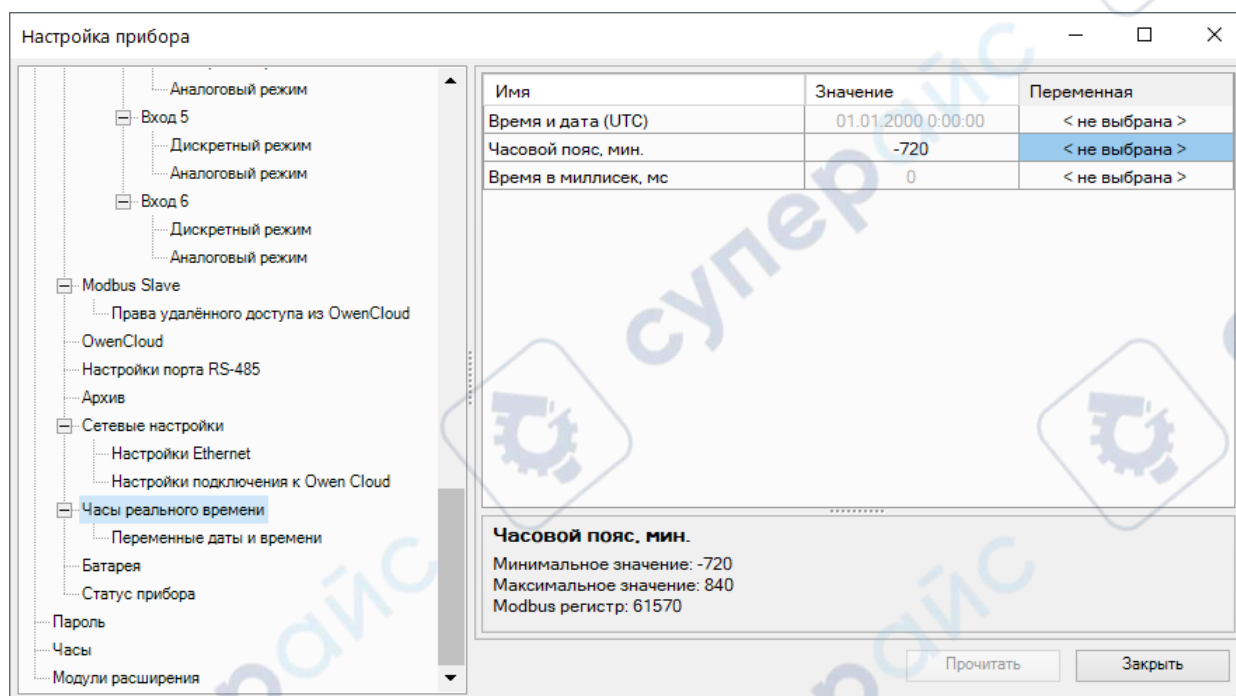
Настройка прибора

Аналоговый режим
Вход 5
Дискретный режим
Аналоговый режим
Вход 6
Дискретный режим
Аналоговый режим
Modbus Slave
Права удалённого доступа из OwenCloud
OwenCloud
Настройки порта RS-485
Архив
Сетевые настройки
Настройки Ethernet
Настройки подключения к Owen Cloud
Часы реального времени
Переменные даты и времени
Батарея
Статус прибора
Пароль
Часы
Модули расширения

| Имя | Значение | Переменная |
|---|---|---|
| Время и дата (UTC) | 01.01.2000 0:00:00 | < не выбрана > |
| Часовой пояс, мин. | -720 | < не выбрана > |
| Время в миллисек, мс | 0 | < не выбрана > |

Часовой пояс, мин.
Минимальное значение: -720
Максимальное значение: 840
Modbus регистр: 61570

Прочитать
Закрыть

суперайс